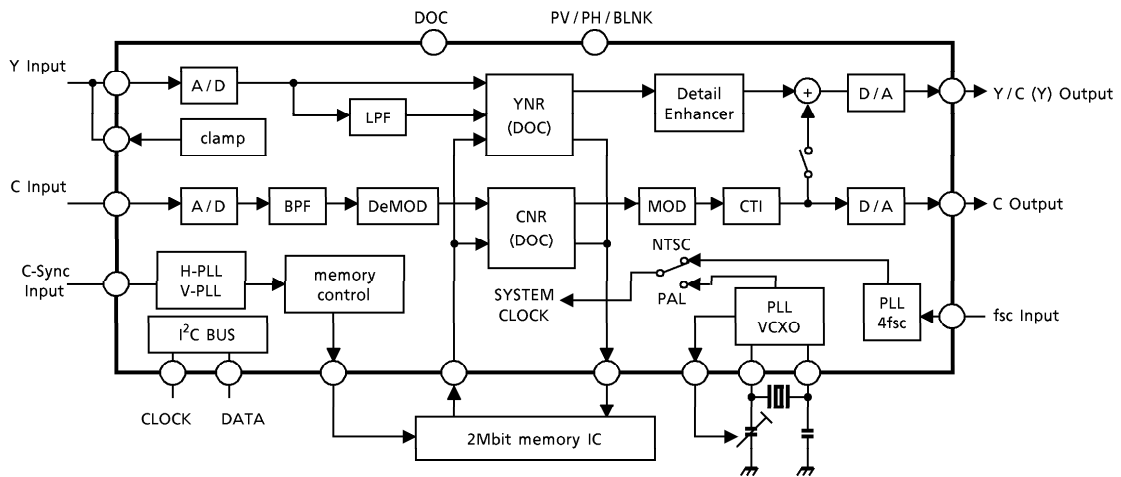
DOC
PV / PH / BLNK
Y Input
A / D
LPF
YNR
(DOC)
Detail
Enhancer
+
D / A
Y / C (Y) Output
clamp
C Input
A / D
BPF
DeMOD
CNR
(DOC)
MOD
CTI
D / A
C Output
NTSC
C-Sync
Input
H-PLL
V-PLL
memory
control
SYSTEM
CLOCK
PAL
PLL
VCXO
PLL
4fsc
fsc Input
I$^2$C BUS
CLOCK
DATA
2Mbit memory IC